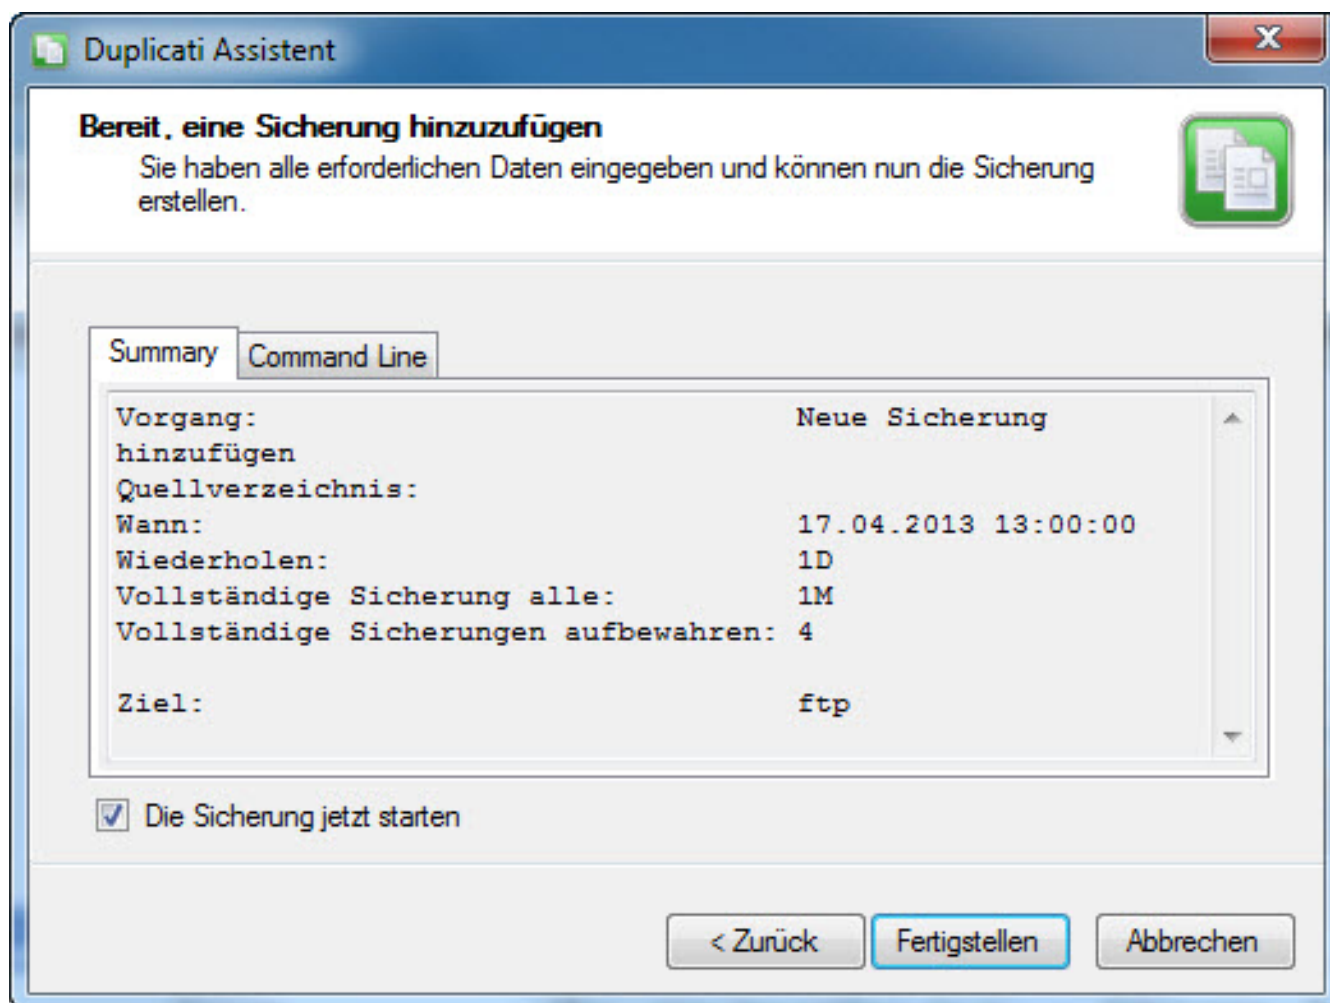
Duplicati Assistent

Bereit, eine Sicherung hinzuzufügen

Sie haben alle erforderlichen Daten eingegeben und können nun die Sicherung erstellen.

Summary | Command Line

Vorgang: Neue Sicherung hinzufügen
Quellverzeichnis:
Wann: 17.04.2013 13:00:00
Wiederholen: 1D
Vollständige Sicherung alle: 1M
Vollständige Sicherungen aufbewahren: 4

Ziel: ftp

Die Sicherung jetzt starten

< Zurück | Fertigstellen | Abbrechen